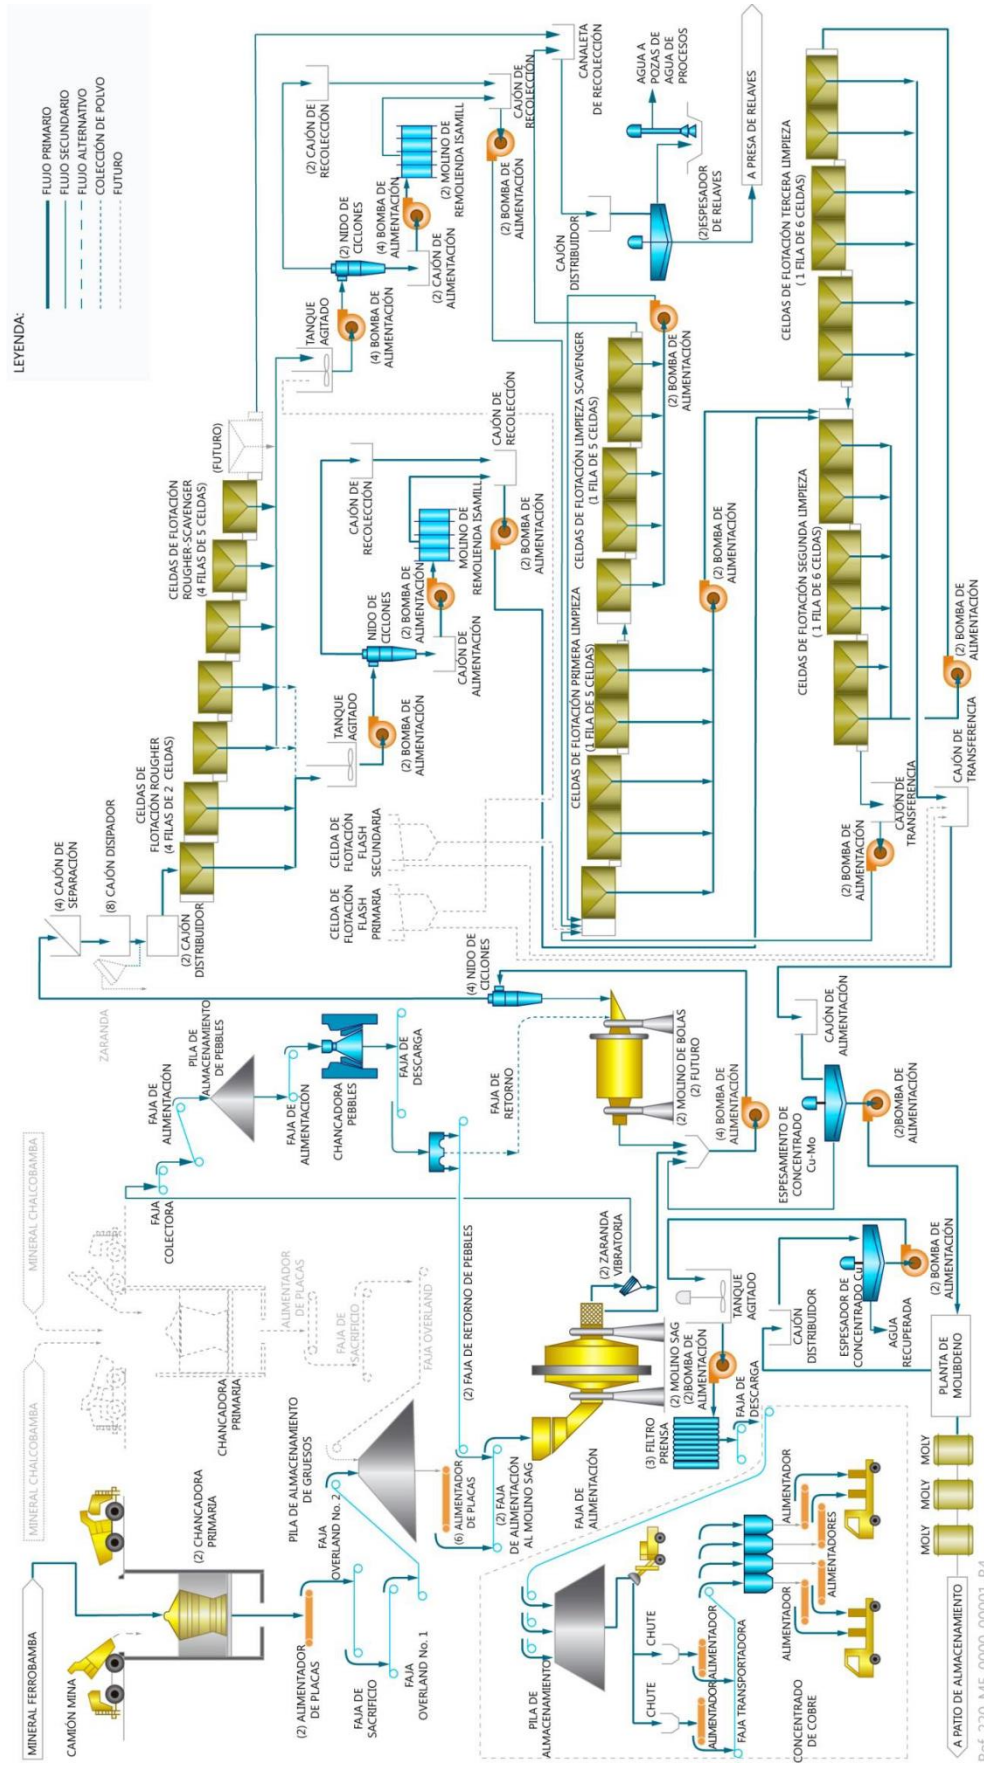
LEYENDA:
FLUJO PRIMARIO
FLUJO SECUNDARIO
FLUJO ALTERNATIVO
COLECCIÓN DE POLVO
FUTURO

MINERAL FERROBAMBA
CAMIÓN MINA
(2) CHANCADORA PRIMARIA
MINERAL CHALCOBAMBA
MINERAL CHALCOBAMBA
CHANCADORA PRIMARIA
ALIMENTADOR DE PLACAS
FAJA DE SACRIFICIO
FAJA OVERLAND
(2) ALIMENTADOR DE PLACAS
FAJA DE SACRIFICIO
FAJA OVERLAND No. 1
FAJA OVERLAND No. 2
PILA DE ALMACENAMIENTO DE GRUESOS
(6) ALIMENTADOR DE PLACAS
(2) FAJA DE ALIMENTACIÓN AL MOLINO SAG
(2) FAJA DE RETORNO DE PEBBLES
(2) MOLINO SAG
(2) ZARANDA VIBRATORIA
FAJA COLECTORA
FAJA DE ALIMENTACIÓN
PILA DE ALMACENAMIENTO DE PEBBLES
FAJA DE ALIMENTACIÓN
CHANCADORA PEBBLES
FAJA DE DESCARGA
FAJA DE RETORNO
ZARANDA
(2) MOLINO DE BOLAS (2) FUTURO
(4) BOMBA DE ALIMENTACIÓN
(4) NIDO DE CICLONES
(4) CAJÓN DE SEPARACIÓN
(8) CAJÓN DISIPADOR
(2) CAJÓN DISTRIBUIDOR
CELDAS DE FLOTACIÓN ROUGHER (4 FILAS DE 2 CELDAS)
CELDAS DE FLOTACIÓN ROUGHER-SCAVENGER (4 FILAS DE 5 CELDAS)
(FUTURO)
CELDA DE FLOTACIÓN FLASH PRIMARIA
CELDA DE FLOTACIÓN FLASH SECUNDARIA
TANQUE AGITADO
(2) BOMBA DE ALIMENTACIÓN
NIDO DE CICLONES
CAJÓN DE ALIMENTACIÓN
(2) BOMBA DE ALIMENTACIÓN
MOLINO DE REMOLIENDA ISAMILL
CAJÓN DE RECOLECCIÓN
CAJÓN DE RECOLECCIÓN
(2) BOMBA DE ALIMENTACIÓN
TANQUE AGITADO
(4) BOMBA DE ALIMENTACIÓN
(2) NIDO DE CICLONES
(4) BOMBA DE ALIMENTACIÓN
(2) CAJÓN DE ALIMENTACIÓN
(2) MOLINO DE REMOLIENDA ISAMILL
(2) CAJÓN DE RECOLECCIÓN
CAJÓN DE RECOLECCIÓN
(2) BOMBA DE ALIMENTACIÓN
CANALETA DE RECOLECCIÓN
AGUA A POZAS DE AGUA DE PROCESOS
CAJÓN DISTRIBUIDOR
(2)ESPESADOR DE RELAVES
A PRESA DE RELAVES
CELDAS DE FLOTACIÓN PRIMERA LIMPIEZA (1 FILA DE 5 CELDAS)
CELDAS DE FLOTACIÓN LIMPIEZA SCAVENGER (1 FILA DE 5 CELDAS)
(2) BOMBA DE ALIMENTACIÓN
(2) BOMBA DE ALIMENTACIÓN
(2) BOMBA DE ALIMENTACIÓN
CELDAS DE FLOTACIÓN SEGUNDA LIMPIEZA (1 FILA DE 6 CELDAS)
CELDAS DE FLOTACIÓN TERCERA LIMPIEZA (1 FILA DE 6 CELDAS)
(2) BOMBA DE ALIMENTACIÓN
CAJÓN DE TRANSFERENCIA
(2) BOMBA DE ALIMENTACIÓN
CAJÓN DE TRANSFERENCIA
CAJÓN DE ALIMENTACIÓN
ESPESAMIENTO DE CONCENTRADO Cu-Mo
(2)BOMBA DE ALIMENTACIÓN
TANQUE AGITADO
(2)BOMBA DE ALIMENTACIÓN
(3) FILTRO PRENSA
FAJA DE DESCARGA
FAJA DE ALIMENTACIÓN
CAJÓN DISTRIBUIDOR
ESPESADOR DE CONCENTRADO Cu
AGUA RECUPERADA
(2) BOMBA DE ALIMENTACIÓN
PLANTA DE MOLIBDENO
MOLY
MOLY
MOLY
A PATIO DE ALMACENAMIENTO
PILA DE ALMACENAMIENTO
CHUTE
CHUTE
ALIMENTADOR
ALIMENTADOR
ALIMENTADOR
FAJA TRANSPORTADORA
CONCENTRADO DE COBRE
ALIMENTADOR
ALIMENTADORES
ALIMENTADOR
Ref. 320-MS-0000-00001-R4